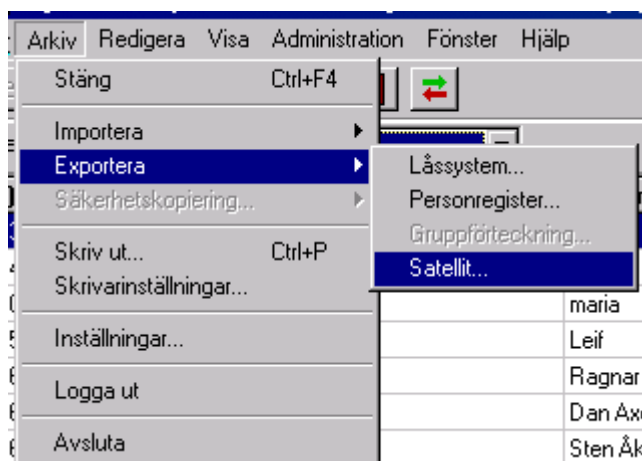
Arkiv Redigera Visa Administration Fönster Hjälp

Stäng Ctrl+F4

Importera

Exportera

Säkerhetskopiering...

Skriv ut... Ctrl+P

Skrivarinställningar...

Inställningar...

Logga ut

Avsluta

Låssystem...

Personregister...

Gruppförteckning...

Satellit...

maria

Leif

Ragnar

Dan Ax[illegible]

Sten Åk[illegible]